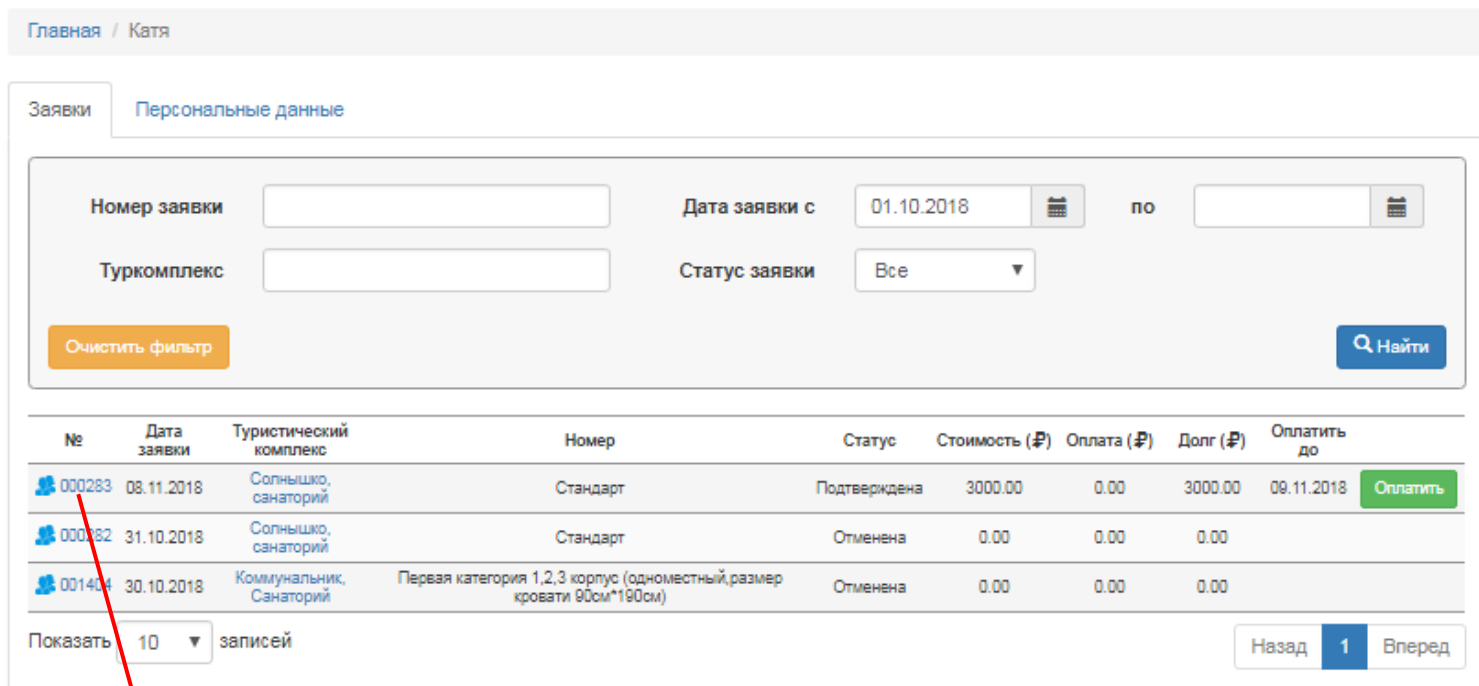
Главная / Катя

Заявки | Персональные данные

Номер заявки

Дата заявки с 01.10.2018 по

Туркомплекс

Статус заявки Все

Очистить фильтр

Найти

| № | Дата заявки | Туристический комплекс | Номер | Статус | Стоимость (₽) | Оплата (₽) | Долг (₽) | Оплатить до | |
|---|---|---|---|---|---|---|---|---|---|
| 000283 | 08.11.2018 | Солнышко, санаторий | Стандарт | Подтверждена | 3000.00 | 0.00 | 3000.00 | 09.11.2018 | Оплатить |
| 000282 | 31.10.2018 | Солнышко, санаторий | Стандарт | Отменена | 0.00 | 0.00 | 0.00 | | |
| 001404 | 30.10.2018 | Коммунальник, Санаторий | Первая категория 1,2,3 корпус (одноместный,размер кровати 90см*190см) | Отменена | 0.00 | 0.00 | 0.00 | | |

Показать 10 записей

Назад 1 Вперед